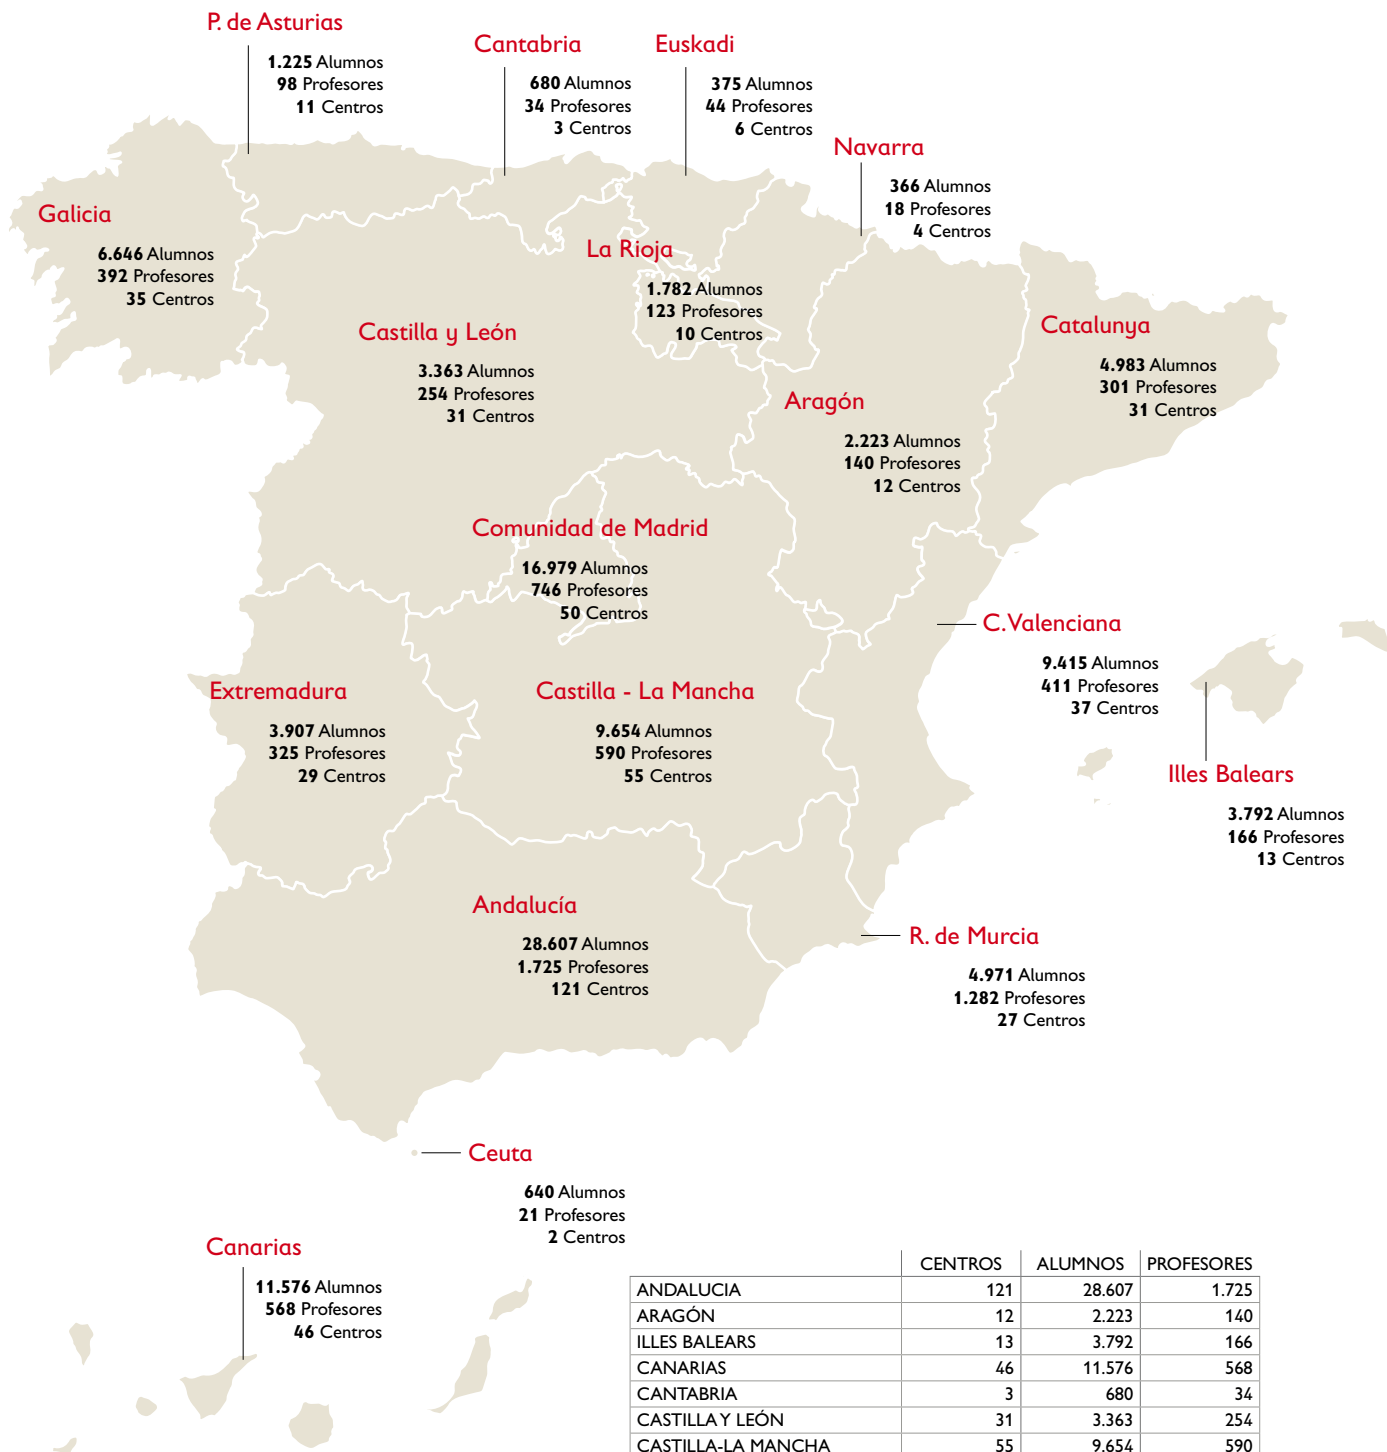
P. de Asturias

**1.225** Alumnos
**98** Profesores
**11** Centros

Cantabria

**680** Alumnos
**34** Profesores
**3** Centros

Euskadi

**375** Alumnos
**44** Profesores
**6** Centros

Navarra

**366** Alumnos
**18** Profesores
**4** Centros

Galicia

**6.646** Alumnos
**392** Profesores
**35** Centros

La Rioja

**1.782** Alumnos
**123** Profesores
**10** Centros

Castilla y León

**3.363** Alumnos
**254** Profesores
**31** Centros

Catalunya

**4.983** Alumnos
**301** Profesores
**31** Centros

Aragón

**2.223** Alumnos
**140** Profesores
**12** Centros

Comunidad de Madrid

**16.979** Alumnos
**746** Profesores
**50** Centros

C.Valenciana

**9.415** Alumnos
**411** Profesores
**37** Centros

Extremadura

**3.907** Alumnos
**325** Profesores
**29** Centros

Castilla - La Mancha

**9.654** Alumnos
**590** Profesores
**55** Centros

Illes Balears

**3.792** Alumnos
**166** Profesores
**13** Centros

Andalucía

**28.607** Alumnos
**1.725** Profesores
**121** Centros

R. de Murcia

**4.971** Alumnos
**1.282** Profesores
**27** Centros

Ceuta

**640** Alumnos
**21** Profesores
**2** Centros

Canarias

**11.576** Alumnos
**568** Profesores
**46** Centros

| | CENTROS | ALUMNOS | PROFESORES |
|---|---|---|---|
| ANDALUCIA | 121 | 28.607 | 1.725 |
| ARAGÓN | 12 | 2.223 | 140 |
| ILLES BALEARS | 13 | 3.792 | 166 |
| CANARIAS | 46 | 11.576 | 568 |
| CANTABRIA | 3 | 680 | 34 |
| CASTILLA Y LEÓN | 31 | 3.363 | 254 |
| CASTILLA-LA MANCHA | 55 | 9.654 | 590 |